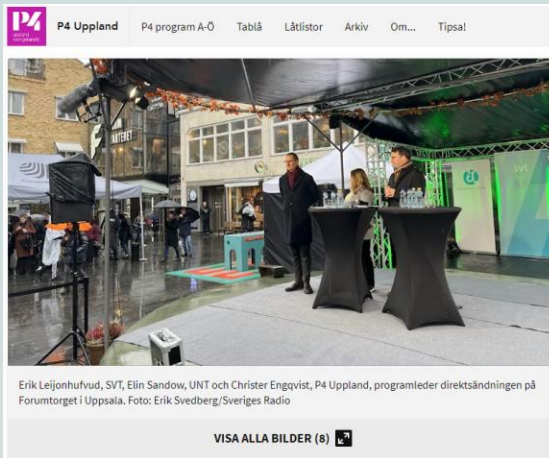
P4 Uppland P4 program A-Ö Tablå Låtlistor Arkiv Om... Tipsa!

Erik Leijonhufvud, SVT, Elin Sandow, UNT och Christer Engqvist, P4 Uppland, programleder direktsändningen på Forumtorget i Uppsala. Foto: Erik Svedberg/Sveriges Radio

VISA ALLA BILDER (8)